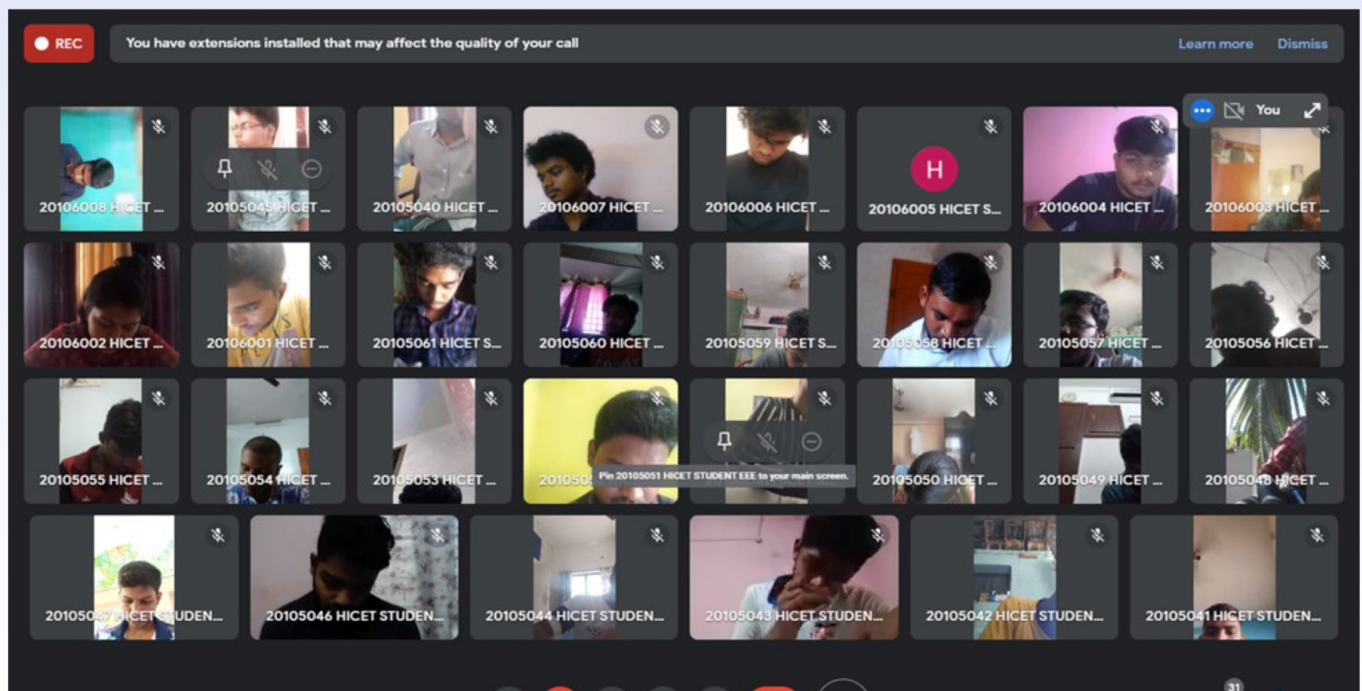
REC

You have extensions installed that may affect the quality of your call

Learn more Dismiss

You

20106008 HICET ...
20105045 HICET ...
20105040 HICET ...
20106007 HICET ...
20106006 HICET ...
H
20106005 HICET S...
20106004 HICET ...
20106003 HICET ...

20106002 HICET ...
20106001 HICET ...
20105061 HICET S...
20105060 HICET ...
20105059 HICET S...
20105058 HICET ...
20105057 HICET ...
20105056 HICET ...

20105055 HICET ...
20105054 HICET ...
20105053 HICET ...
20105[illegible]
Pin 20105051 HICET STUDENT EEE to your main screen.
20105050 HICET ...
20105049 HICET ...
20105048 HICET ...

20105047 HICET STUDEN...
20105046 HICET STUDEN...
20105044 HICET STUDEN...
20105043 HICET STUDEN...
20105042 HICET STUDEN...
20105041 HICET STUDEN...

31